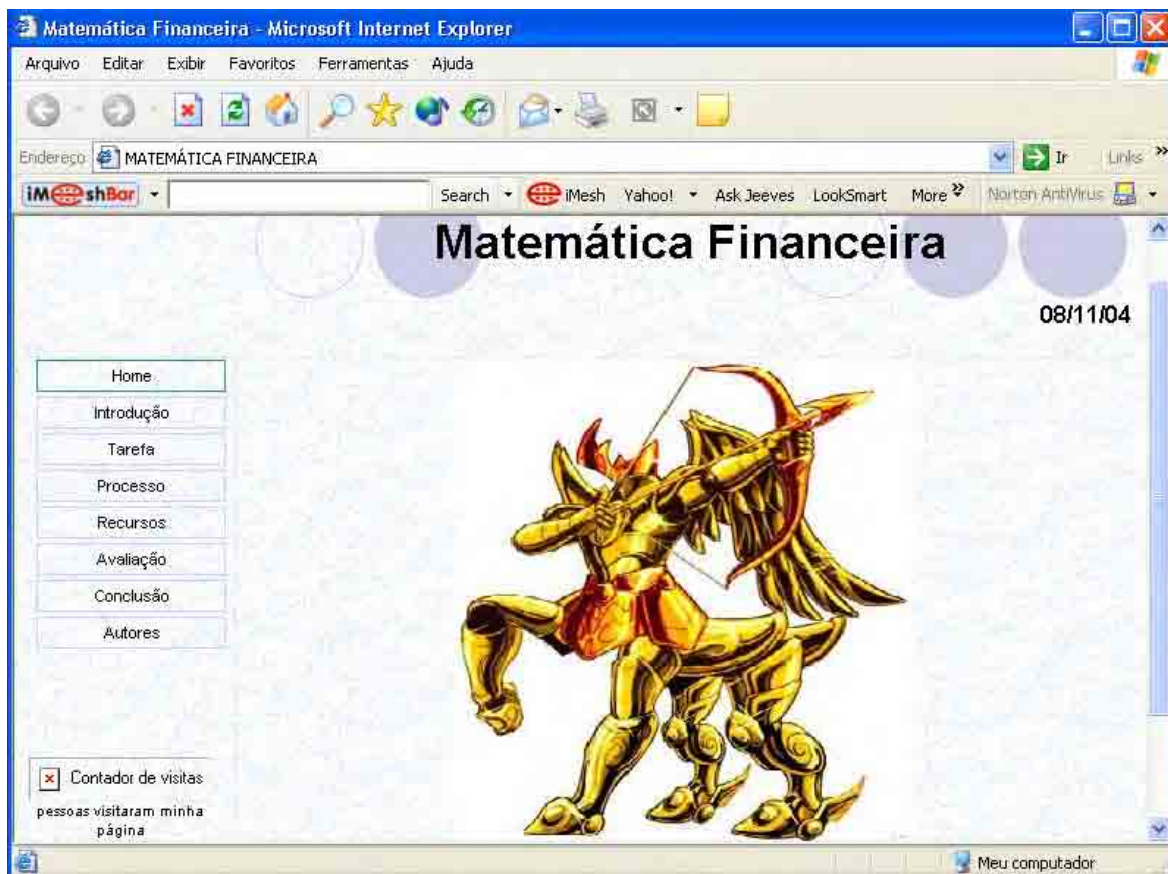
Matemática Financeira - Microsoft Internet Explorer

Arquivo Editar Exibir Favoritos Ferramentas Ajuda

Endereço MATEMÁTICA FINANCEIRA

Ir Links

iMeshBar Search iMesh Yahoo! Ask Jeeves LookSmart More Norton AntiVirus

Matemática Financeira

08/11/04

Home
Introdução
Tarefa
Processo
Recursos
Avaliação
Conclusão
Autores

Contador de visitas

pessoas visitaram minha página

Meu computador